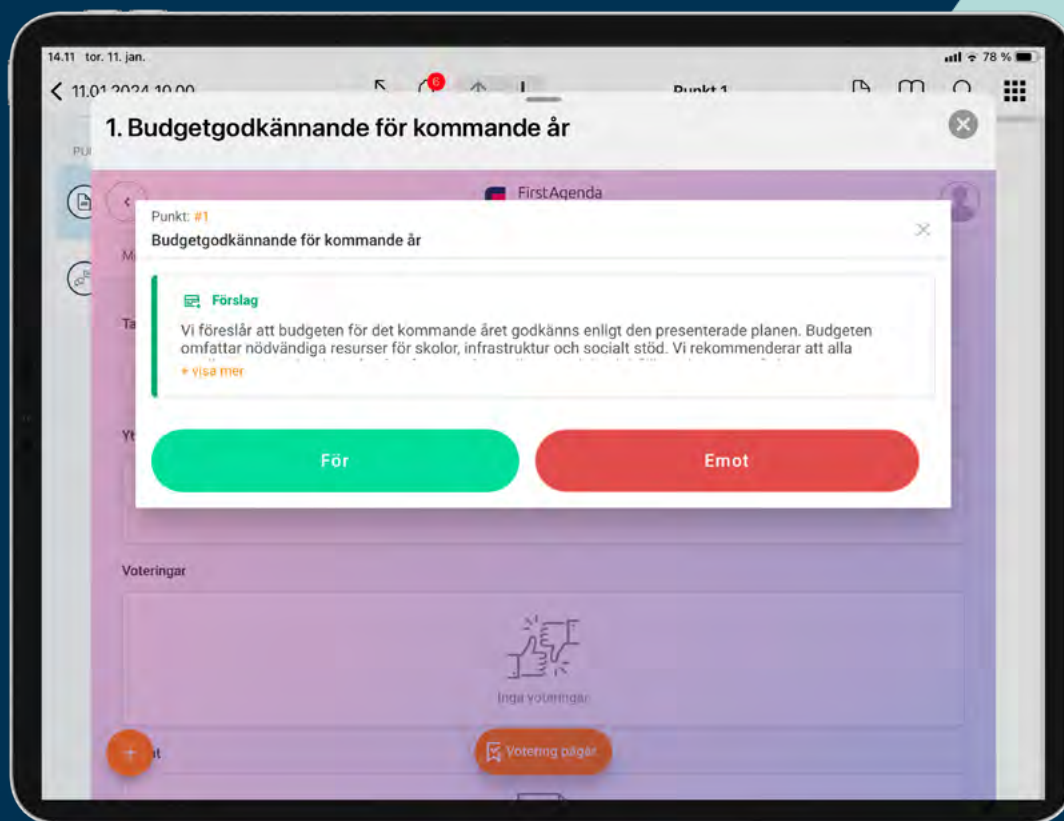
14.11 tor. 11. jan.

78 %

< 11.01.2024 10.00

6

Punkt 1

1. Budgetgodkännande för kommande år

FirstAgenda

Punkt: #1

Budgetgodkännande för kommande år

Förslag

Vi föreslår att budgeten för det kommande året godkänns enligt den presenterade planen. Budgeten omfattar nödvändiga resurser för skolor, infrastruktur och socialt stöd. Vi rekommenderar att alla

+ visa mer

För

Emot

Voteringar

Inga voteringar

Votering pågår